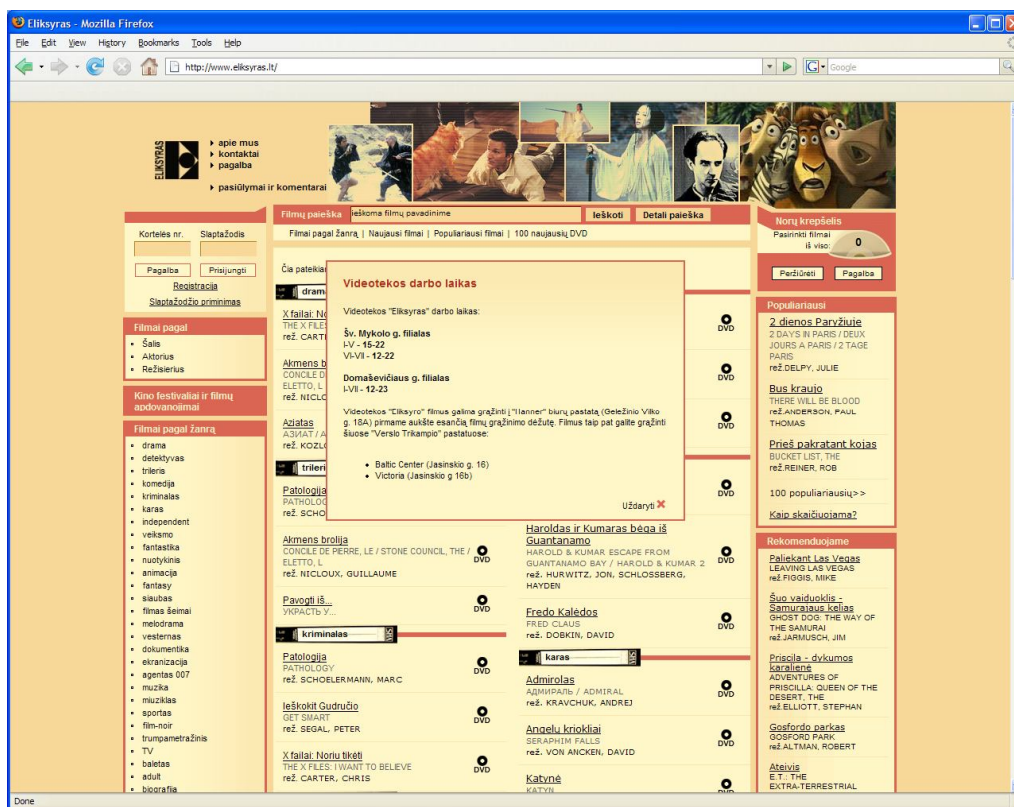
Eliksyras - Mozilla Firefox

File Edit View History Bookmarks Tools Help

http://www.eliksyras.lt/

Google

ELIKSYRAS

apie mus
kontaktai
pagalba

pasiūlymai ir komentarai

Filmų paieška | ieškoma filmų pavadinime | Ieškoti | Detali paieška

Filmai pagal žanrą | Naujausi filmai | Populiariausi filmai | 100 naujausių DVD

Norų krepšelis
Pasirinkti filmai iš viso: 0
Peržiūrėti | Pagalba

Kortelės nr. Slaptažodis
Pagalba | Prisijungti
Registracija
Slaptažodžio priminimas

Filmai pagal
Šalis
Aktorius
Režisierius

Kino festivaliai ir filmų apdovanojimai

Filmai pagal žanrą
drama
detektyvas
trileris
komedija
kriminalas
karas
independent
veiksmo
fantastika
nuotykinis
animacija
fantasy
siaubas
filmas šeimai
melodrama
vesternas
dokumentika
ekranizacija
agentas 007
muzika
miuziklas
sportas
film-noir
trumpametražinis
TV
baletas
adult
biografija

Čia pateikiam

drama

X failai: No
THE X FILES
rež. CARTE

Akmens b
CONCILE D
ELETTO, L
rež. NICLO

Azijatas
АЗИАТ / A
rež. KOZLO

trileris

Patologija
PATHOLOG
rež. SCHO

Videotekos darbo laikas

Videotekos "Eliksyras" darbo laikas:

Šv. Mykolo g. filialas
I-V - 15-22
VI-VII - 12-22

Domaševičiaus g. filialas
I-VII - 12-23

Videotekos "Eliksyro" filmus galima grąžinti į "Hanner" biurų pastatą (Geležinio Vilko g. 18A) pirmame aukšte esančią filmų grąžinimo dėžutę. Filmus taip pat galite grąžinti šiuose "Verslo Trikampio" pastatuose:

Baltic Center (Jasinskio g. 16)
Victoria (Jasinskio g 16b)

Uždaryti ✖

Akmens brolija
CONCILE DE PERRE, LE / STONE COUNCIL, THE / ELETTO, L
rež. NICLOUX, GUILLAUME
DVD

Pavogti iš...
УКРАСТЬ У...
DVD

kriminalas

Patologija
PATHOLOGY
rež. SCHOELERMANN, MARC
DVD

Ieškokit Gudručio
GET SMART
rež. SEGAL, PETER
DVD

X failai: Noriu tikėti
THE X FILES: I WANT TO BELIEVE
rež. CARTER, CHRIS
DVD

Haroldas ir Kumaras bėga iš Guantanamo
HAROLD & KUMAR ESCAPE FROM GUANTANAMO BAY / HAROLD & KUMAR 2
rež. HURWITZ, JON, SCHLOSSBERG, HAYDEN
DVD

Fredo Kalėdos
FRED CLAUS
rež. DOBKIN, DAVID
DVD

karas

Admirolas
АДМИРАЛЪ / ADMIRAL
rež. KRAVCHUK, ANDREJ
DVD

Angelų krioklių
SERAPHIM FALLS
rež. VON ANCKEN, DAVID
DVD

Katynė
KATYN
DVD

Populiariausi
2 dienos Paryžiuje
2 DAYS IN PARIS / DEUX JOURS A PARIS / 2 TAGE PARIS
rež.DELPY, JULIE

Bus kraujo
THERE WILL BE BLOOD
rež.ANDERSON, PAUL THOMAS

Prieš pakratant kojas
BUCKET LIST, THE
rež.REINER, ROB

100 populiariausių>>

Kaip skaičiuojama?

Rekomenduojame
Paliekant Las Vegas
LEAVING LAS VEGAS
rež.FIGGIS, MIKE

Šuo vaiduoklis - Samurajaus kelias
GHOST DOG: THE WAY OF THE SAMURAI
rež.JARMUSCH, JIM

Priscila - dykumos karalienė
ADVENTURES OF PRISCILLA: QUEEN OF THE DESERT, THE
rež.ELLIOTT, STEPHAN

Gosfordo parkas
GOSFORD PARK
rež.ALTMAN, ROBERT

Ateivis
E.T.: THE EXTRA-TERRESTRIAL

Done